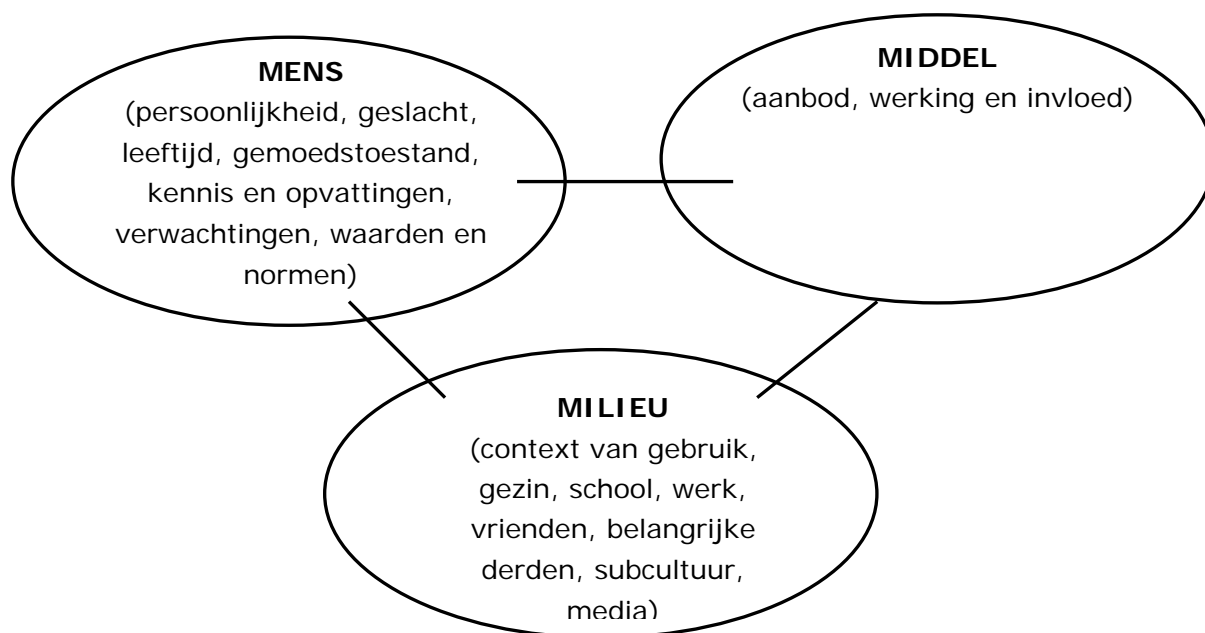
**MENS**
(persoonlijkheid, geslacht, leeftijd, gemoedstoestand, kennis en opvattingen, verwachtingen, waarden en normen)

**MIDDEL**
(aanbod, werking en invloed)

**MILIEU**
(context van gebruik, gezin, school, werk, vrienden, belangrijke derden, subcultuur, media)